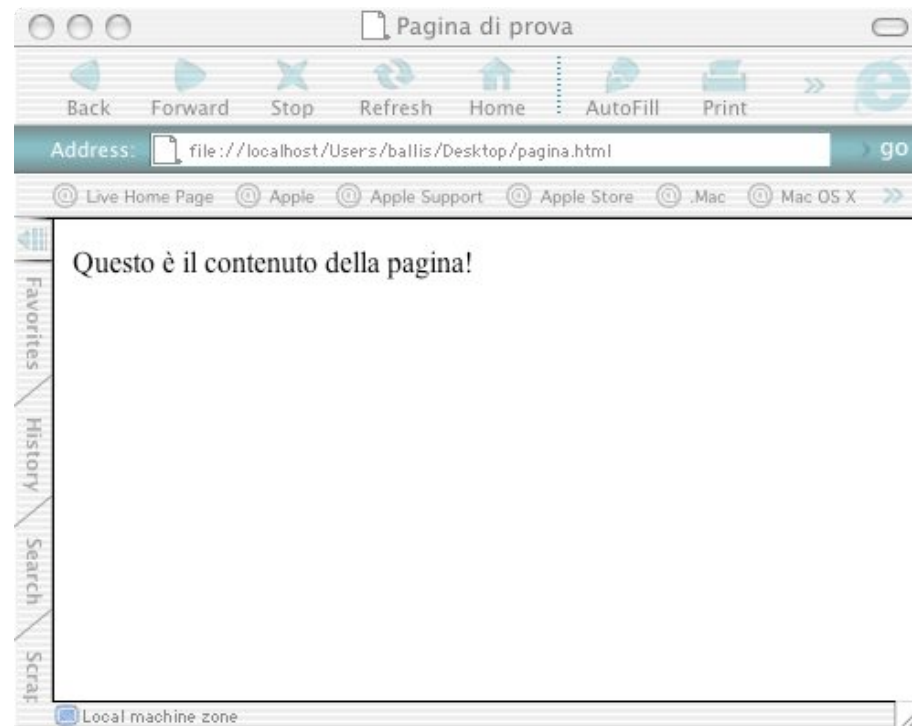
Pagina di prova

Back Forward Stop Refresh Home AutoFill Print

Address: file://localhost/Users/ballis/Desktop/pagina.html go

Live Home Page Apple Apple Support Apple Store .Mac Mac OS X

Favorites History Search Scrap

Questo è il contenuto della pagina!

Local machine zone